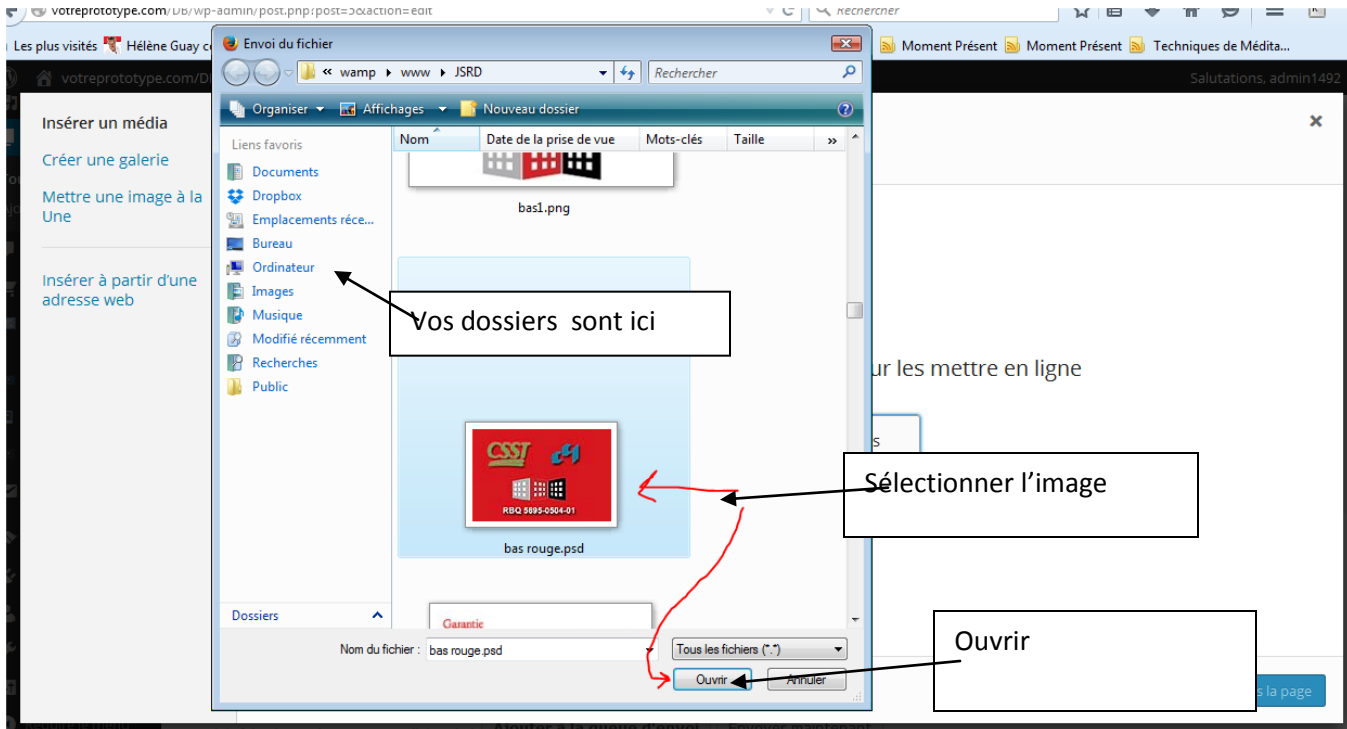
votreprototype.com/Db/wp-admin/post.php?post=5&action=edit

Rechercher

Les plus visités Hélène Guay c

Moment Présent Moment Présent Techniques de Médita...

votreprototype.com/D

Salutations, admin1492

Insérer un média

Créer une galerie

Mettre une image à la Une

Insérer à partir d'une adresse web

Envoi du fichier

« wamp ▸ www ▸ JSRD

Rechercher

Organiser Affichages Nouveau dossier

Liens favoris

Documents

Dropbox

Emplacements réce...

Bureau

Ordinateur

Images

Musique

Modifié récemment

Recherches

Public

Dossiers

Nom | Date de la prise de vue | Mots-clés | Taille

bas1.png

CSST

RBQ 5895-0504-01

bas rouge.psd

Garantie

Nom du fichier : bas rouge.psd

Tous les fichiers (*.*)

Ouvrir

Annuler

Vos dossiers sont ici

ur les mettre en ligne

s

Sélectionner l'image

Ouvrir

la page

Ajouter à la queue d'envoi Envoyer maintenant